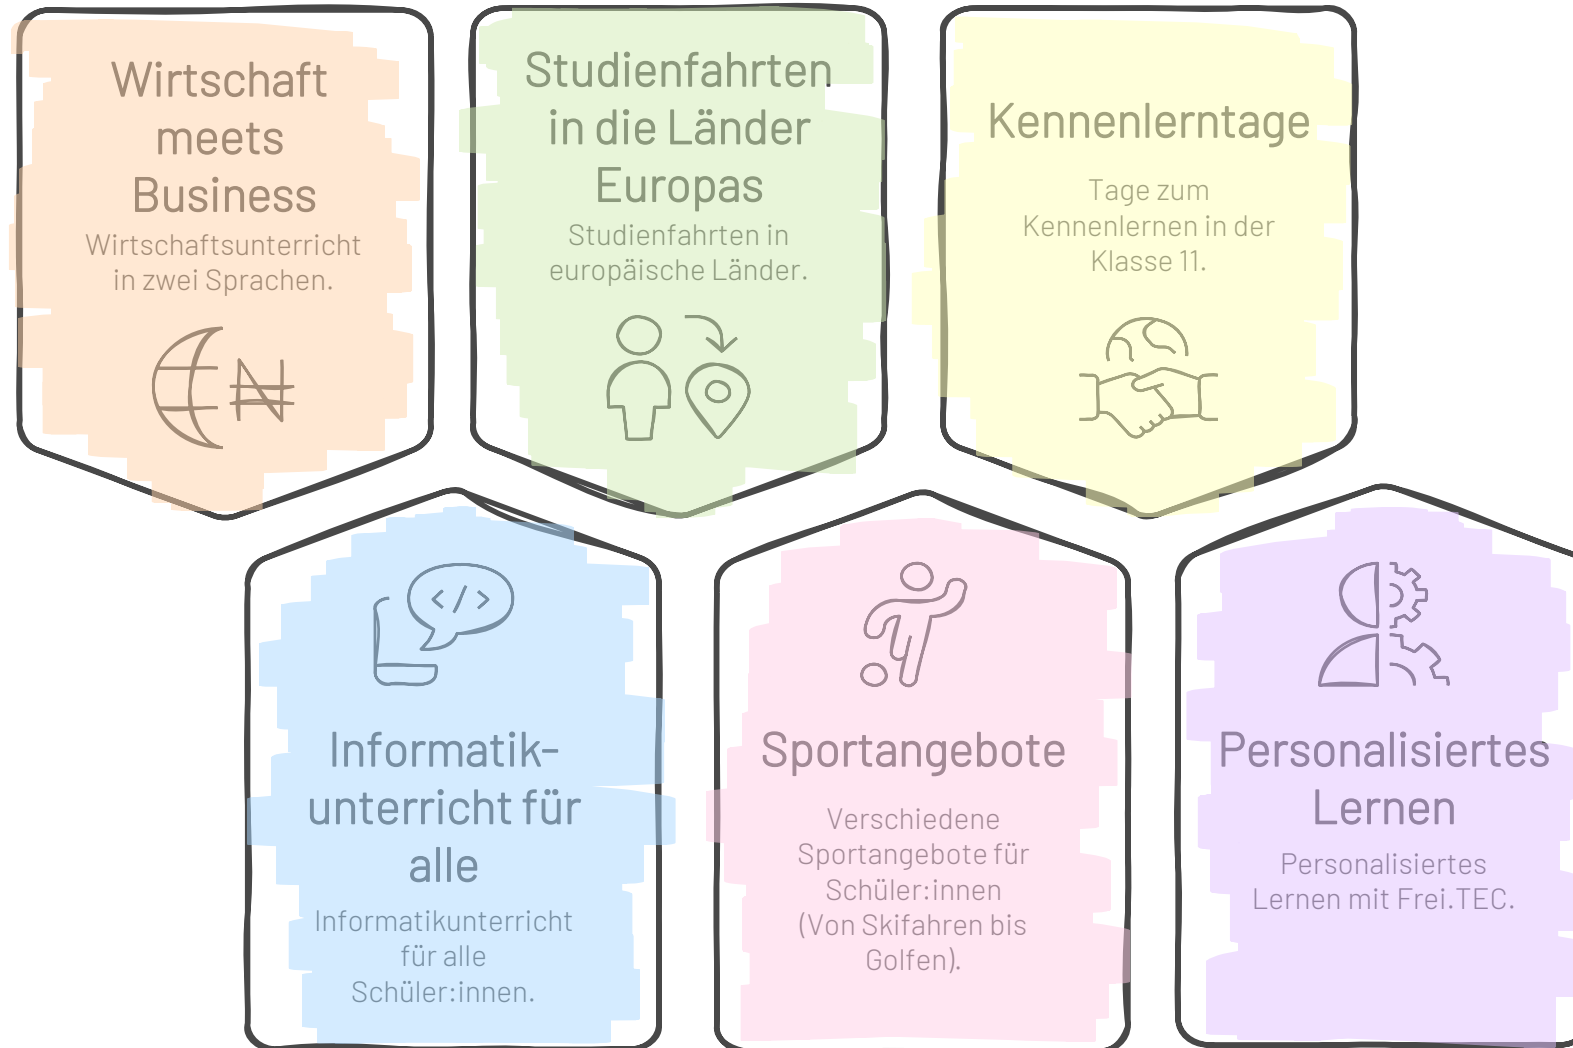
Wirtschaft meets Business

Wirtschaftsunterricht in zwei Sprachen.

Studienfahrten in die Länder Europas

Studienfahrten in europäische Länder.

Kennenlerntage

Tage zum Kennenlernen in der Klasse 11.

Informatikunterricht für alle

Informatikunterricht für alle Schüler:innen.

Sportangebote

Verschiedene Sportangebote für Schüler:innen (Von Skifahren bis Golfen).

Personalisiertes Lernen

Personalisiertes Lernen mit Frei.TEC.